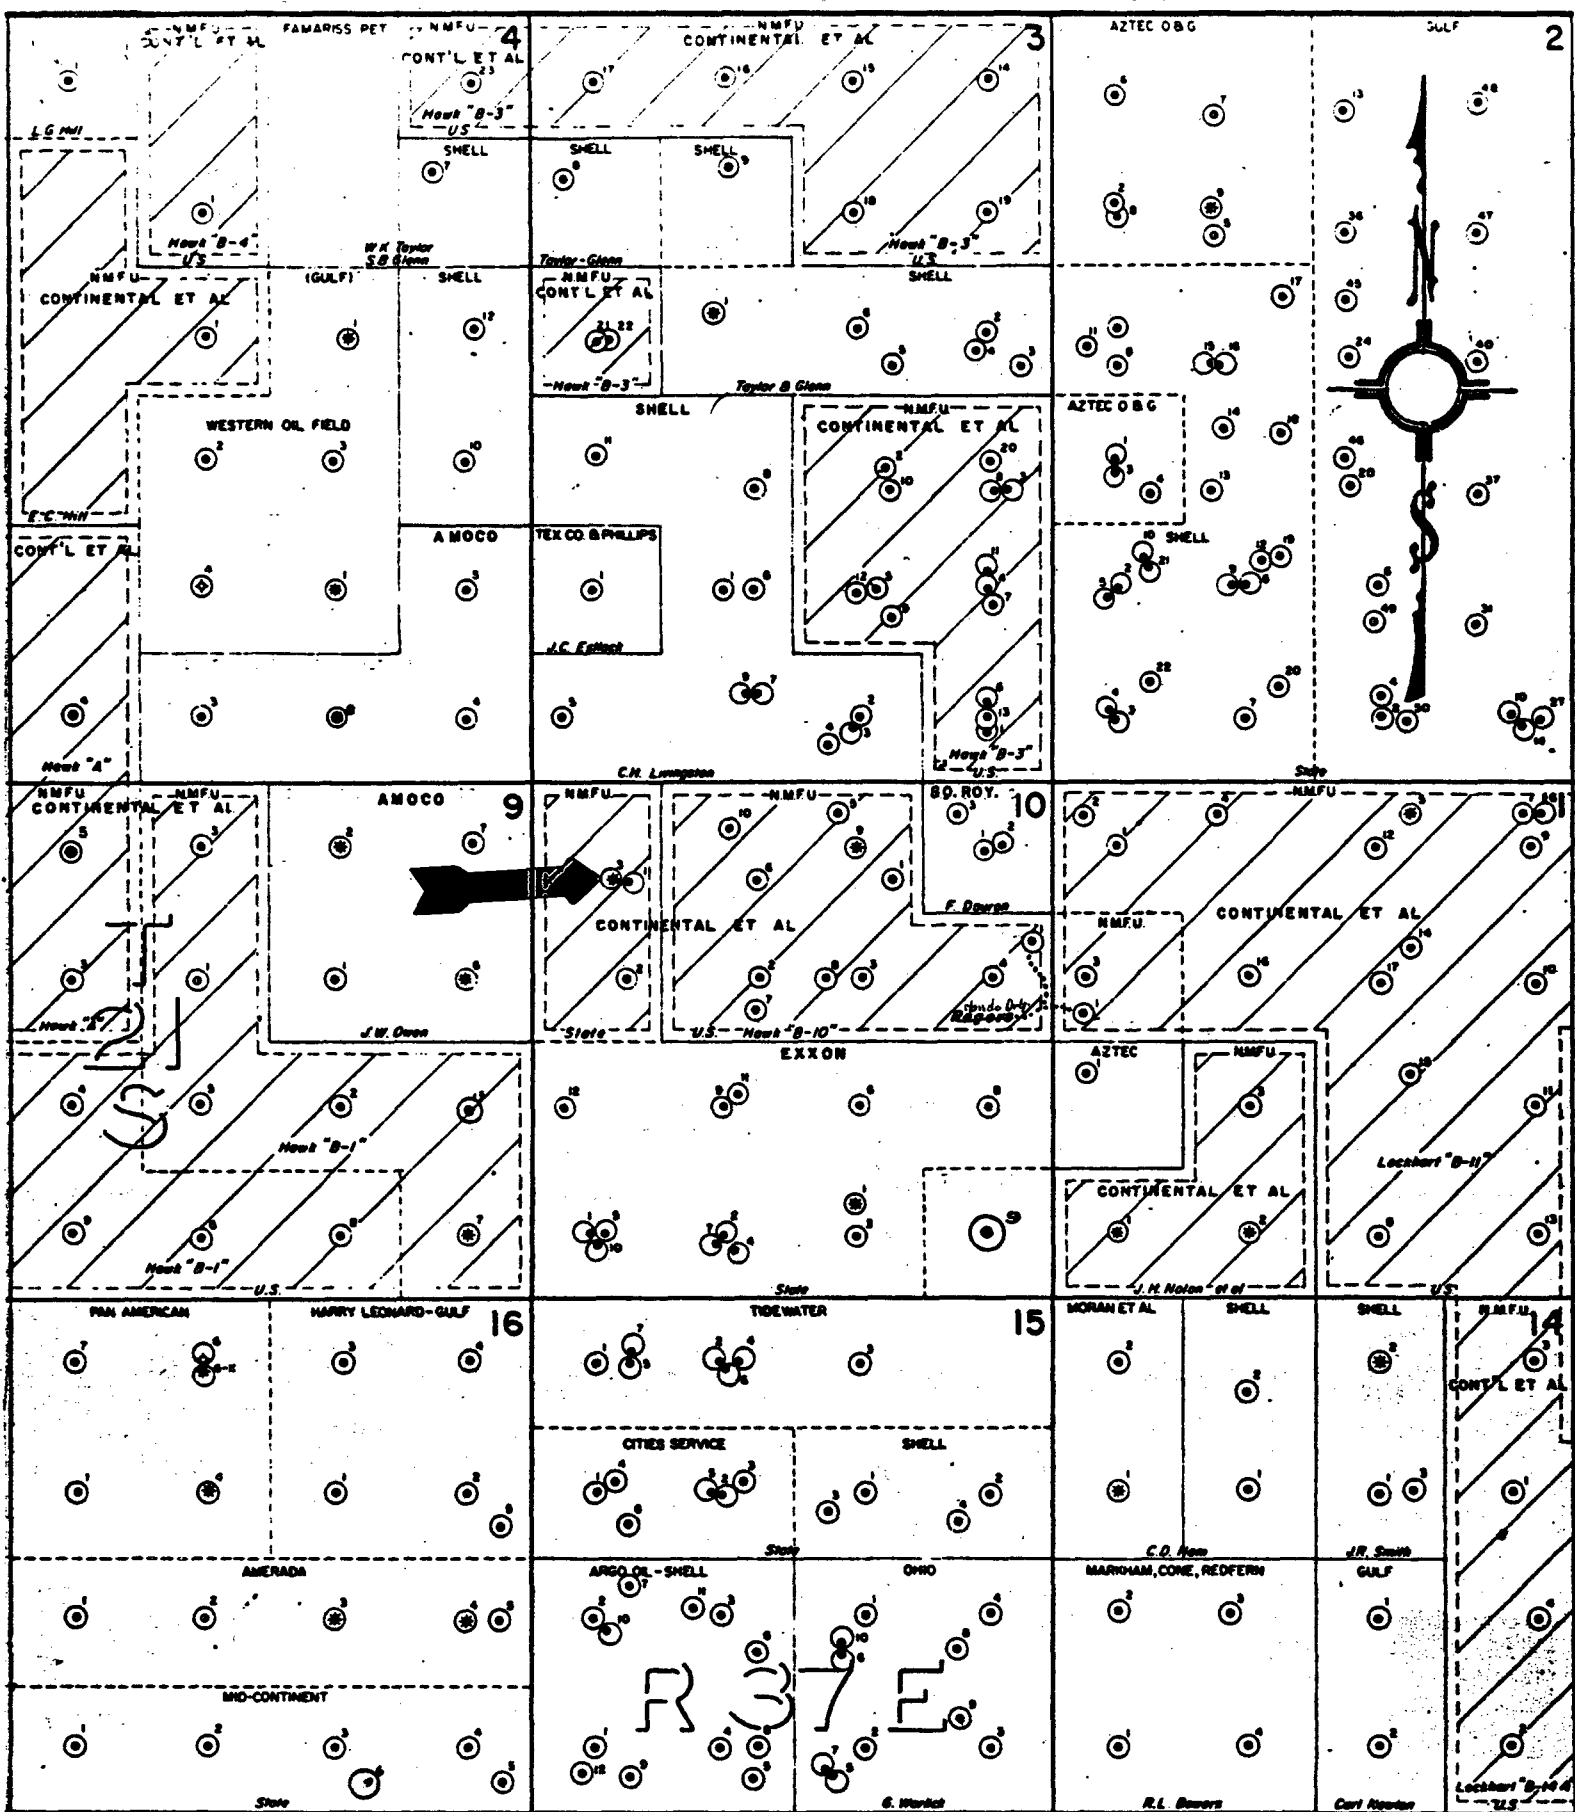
NMFU CONT'L ET AL FAMARISS PET NMFU CONT'L ET AL 4
NMFU CONTINENTAL ET AL 3
AZTEC O&G
GULF 2
L G Hill
Hawk "B-3" US
SHELL SHELL SHELL
Hawk "B-4" US
W K Taylor S B Glenn
Taylor-Glenn
Hawk "B-3" US
NMFU CONTINENTAL ET AL
(GULF) SHELL
NMFU CONT'L ET AL
SHELL
Hawk "B-3"
Taylor B Glenn
WESTERN OIL FIELD
SHELL
NMFU CONTINENTAL ET AL
AZTEC O&G
E C Hill
CONT'L ET AL
AMOCO
TEX CO & PHILLIPS
J.C. Elliott
SHELL
Hawk "A"
C.H. Livingston
Hawk "B-3" US
State
N S
NMFU CONTINENTAL ET AL
NMFU
AMOCO 9
NMFU
NMFU
SO. ROY. 10
NMFU 11
CONTINENTAL ET AL
CONTINENTAL ET AL
F. Dauron
NMFU
Hawk "A"
J.W. Owen
State
U.S. Hawk "B-10"
Rogers
21 S
EXXON
AZTEC
NMFU
Hawk "B-1"
Lockhart "B-11"
CONTINENTAL ET AL
Hawk "B-1" U.S.
State
J. H. Nolan et al
U.S.
PAN AMERICAN
HARRY LEONARD-GULF 16
TIDEWATER 15
MORAN ET AL
SHELL
SHELL
NMFU 14 CONT'L ET AL
CITIES SERVICE
SHELL
State
C.D. Ham
J.R. Smith
AMERADA
ARGO OIL-SHELL
OHIO
MARKHAM, CONE, REDFERN
GULF
MID-CONTINENT
R 37 E
State
G. Warlick
R.L. Bowers
Carl Newton
Lockhart "B-14" US